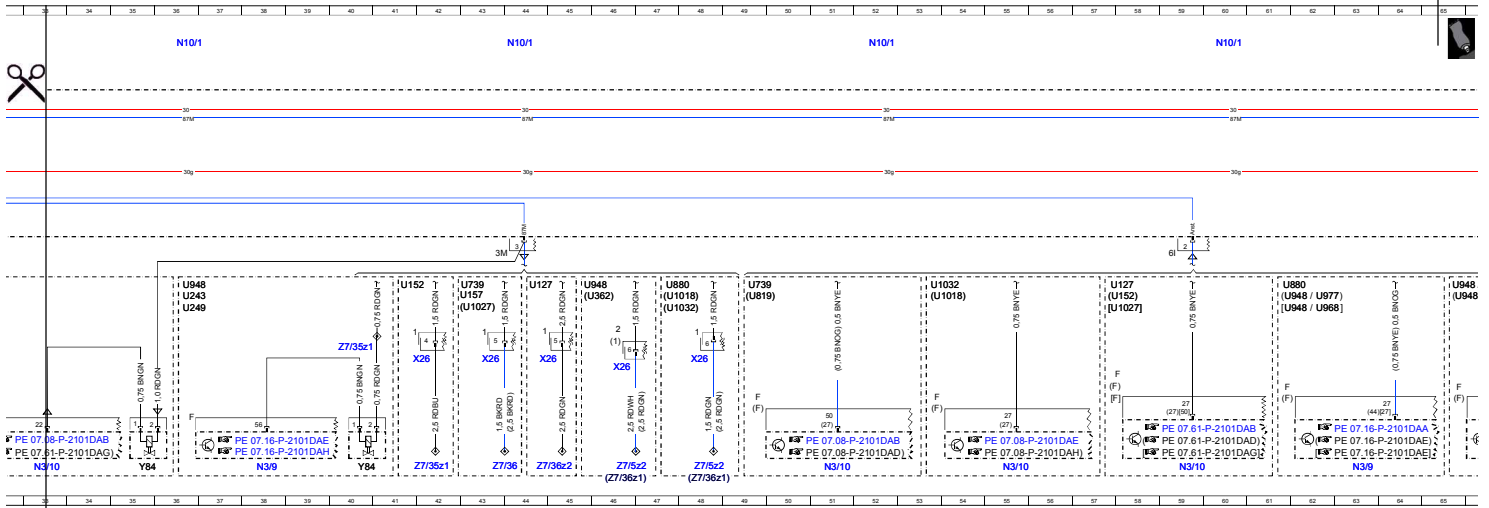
33 34 35 36 37 38 39 40 41 42 43 44 45 46 47 48 49 50 51 52 53 54 55 56 57 58 59 60 61 62 63 64 65

N10/1 N10/1 N10/1 N10/1

30 87M 30 87M 30 87M 30 87M

30g 30g 30g 30g

87M 3 3M

87M 2 6I

U948
U243
U249

0.75 RDGN
Z7/35z1

U152
1.5 RDGN
4
X26
2.5 RDBU
Z7/35z1

U739
U157
(U1027)
1.5 RDGN
5
X26
1.5 BKRD
(2.5 BKRD)
Z7/36

U127
2.5 RDGN
5
X26
2.5 RDGN
Z7/36z2

U948
(U362)
1.5 RDGN
2
(1)
6
X26
2.5 RDWH
(2.5 RDGN)
Z7/5z2
(Z7/36z1)

U880
(U1018)
(U1032)
1.5 RDGN
6
X26
1.5 RDGN
(2.5 RDGN)
Z7/5z2
(Z7/36z1)

U739
(U819)
(0.75 BNOG) 0.5 BNYE
F
(F)
50
(27)
PE 07.08-P-2101DAB
PE 07.08-P-2101DAD)
N3/10

U1032
(U1018)
0.75 BNYE
F
(F)
27
(27)
PE 07.08-P-2101DAE
PE 07.08-P-2101DAH)
N3/10

U127
(U152)
[U1027]
0.75 BNYE
F
(F)
[F]
27
(27)[50]
PE 07.61-P-2101DAB
PE 07.61-P-2101DAD)
PE 07.61-P-2101DAG]
N3/10

U880
(U948 / U977)
[U948 / U968]
(0.75 BNYE) 0.5 BNOG
F
(F)
27
(44)[27]
PE 07.16-P-2101DAA
PE 07.16-P-2101DAE)
PE 07.16-P-2101DAH]
N3/9

U948
(U948

0.75 BNGN
1.0 RDGN
22
PE 07.08-P-2101DAB
PE 07.61-P-2101DAG)
N3/10
1 2
Y84

F
56
PE 07.16-P-2101DAE
PE 07.16-P-2101DAH
N3/9

0.75 BNGN
0.75 RDGN
1 2
Y84

33 34 35 36 37 38 39 40 41 42 43 44 45 46 47 48 49 50 51 52 53 54 55 56 57 58 59 60 61 62 63 64 65